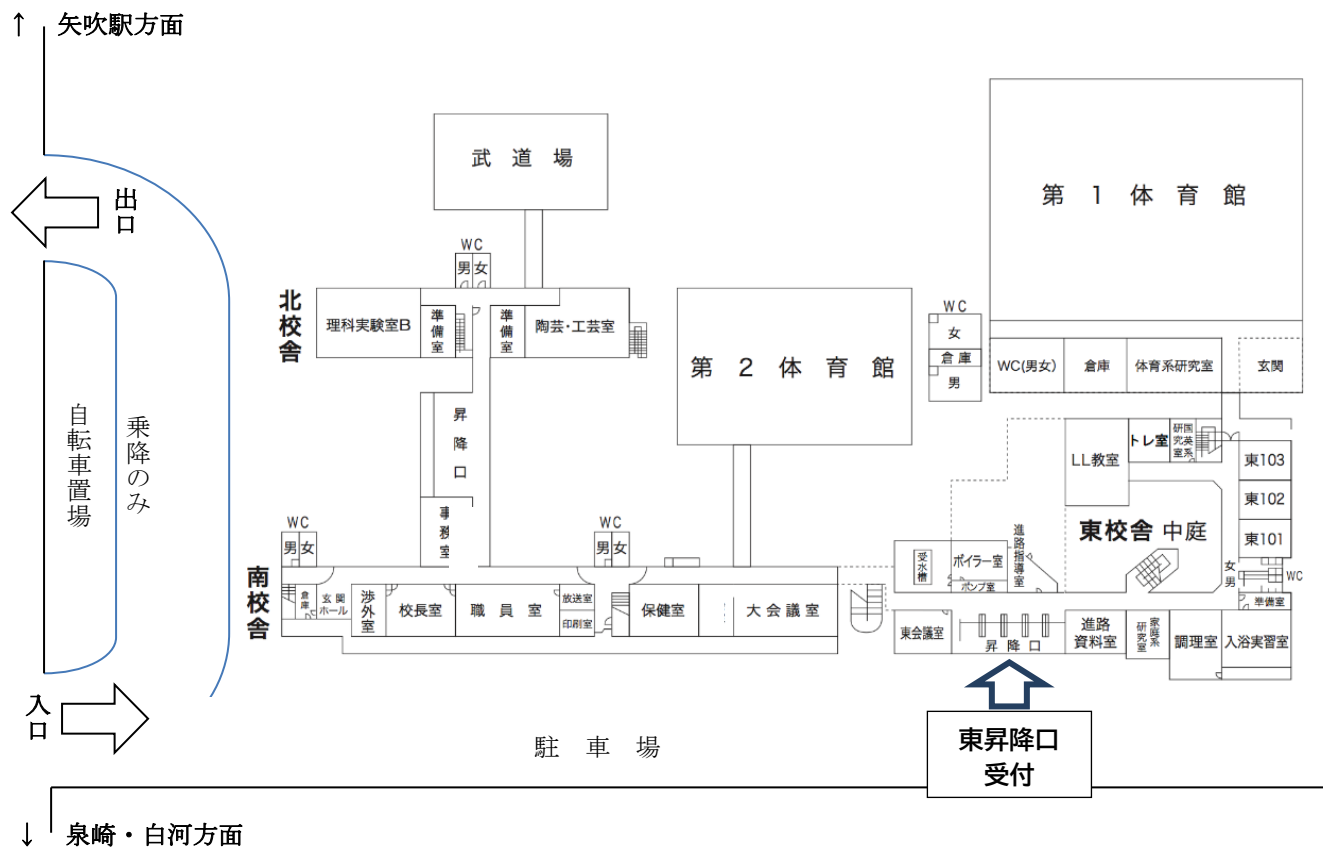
↑ 矢吹駅方面

出口

武道場

第１体育館

WC
男 女

北校舎
理科実験室B
準備室
準備室
陶芸・工芸室

第２体育館

WC
女
倉庫
男

WC(男女)
倉庫
体育系研究室
玄関

自転車置場

乗降のみ

昇降口

LL教室
トレ室
研究国英系室
東103
東102
東101

事務室

WC
男 女

WC
男 女

東校舎 中庭

受水槽
ボイラー室
ポンプ室
進路指導室

女
男
WC
準備室

南校舎
倉庫
玄関ホール
渉外室
校長室
職員室
放送室
印刷室
保健室
大会議室

東会議室
昇降口
進路資料室
家庭系研究室
調理室
入浴実習室

入口

駐車場

東昇降口
受付

↓ 泉崎・白河方面